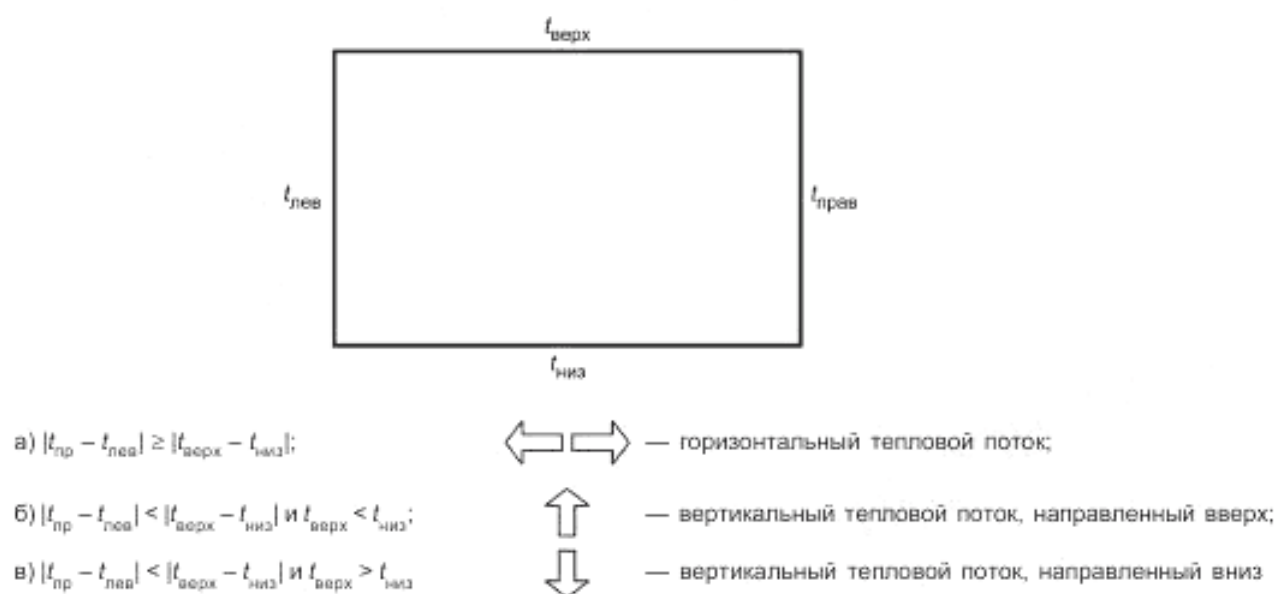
$t_{верх}$

$t_{лев}$

$t_{прав}$

$t_{низ}$

а) $|t_{пр} - t_{лев}| \geq |t_{верх} - t_{низ}|$; — горизонтальный тепловой поток;

б) $|t_{пр} - t_{лев}| < |t_{верх} - t_{низ}|$ и $t_{верх} < t_{низ}$; — вертикальный тепловой поток, направленный вверх;

в) $|t_{пр} - t_{лев}| < |t_{верх} - t_{низ}|$ и $t_{верх} > t_{низ}$ — вертикальный тепловой поток, направленный вниз